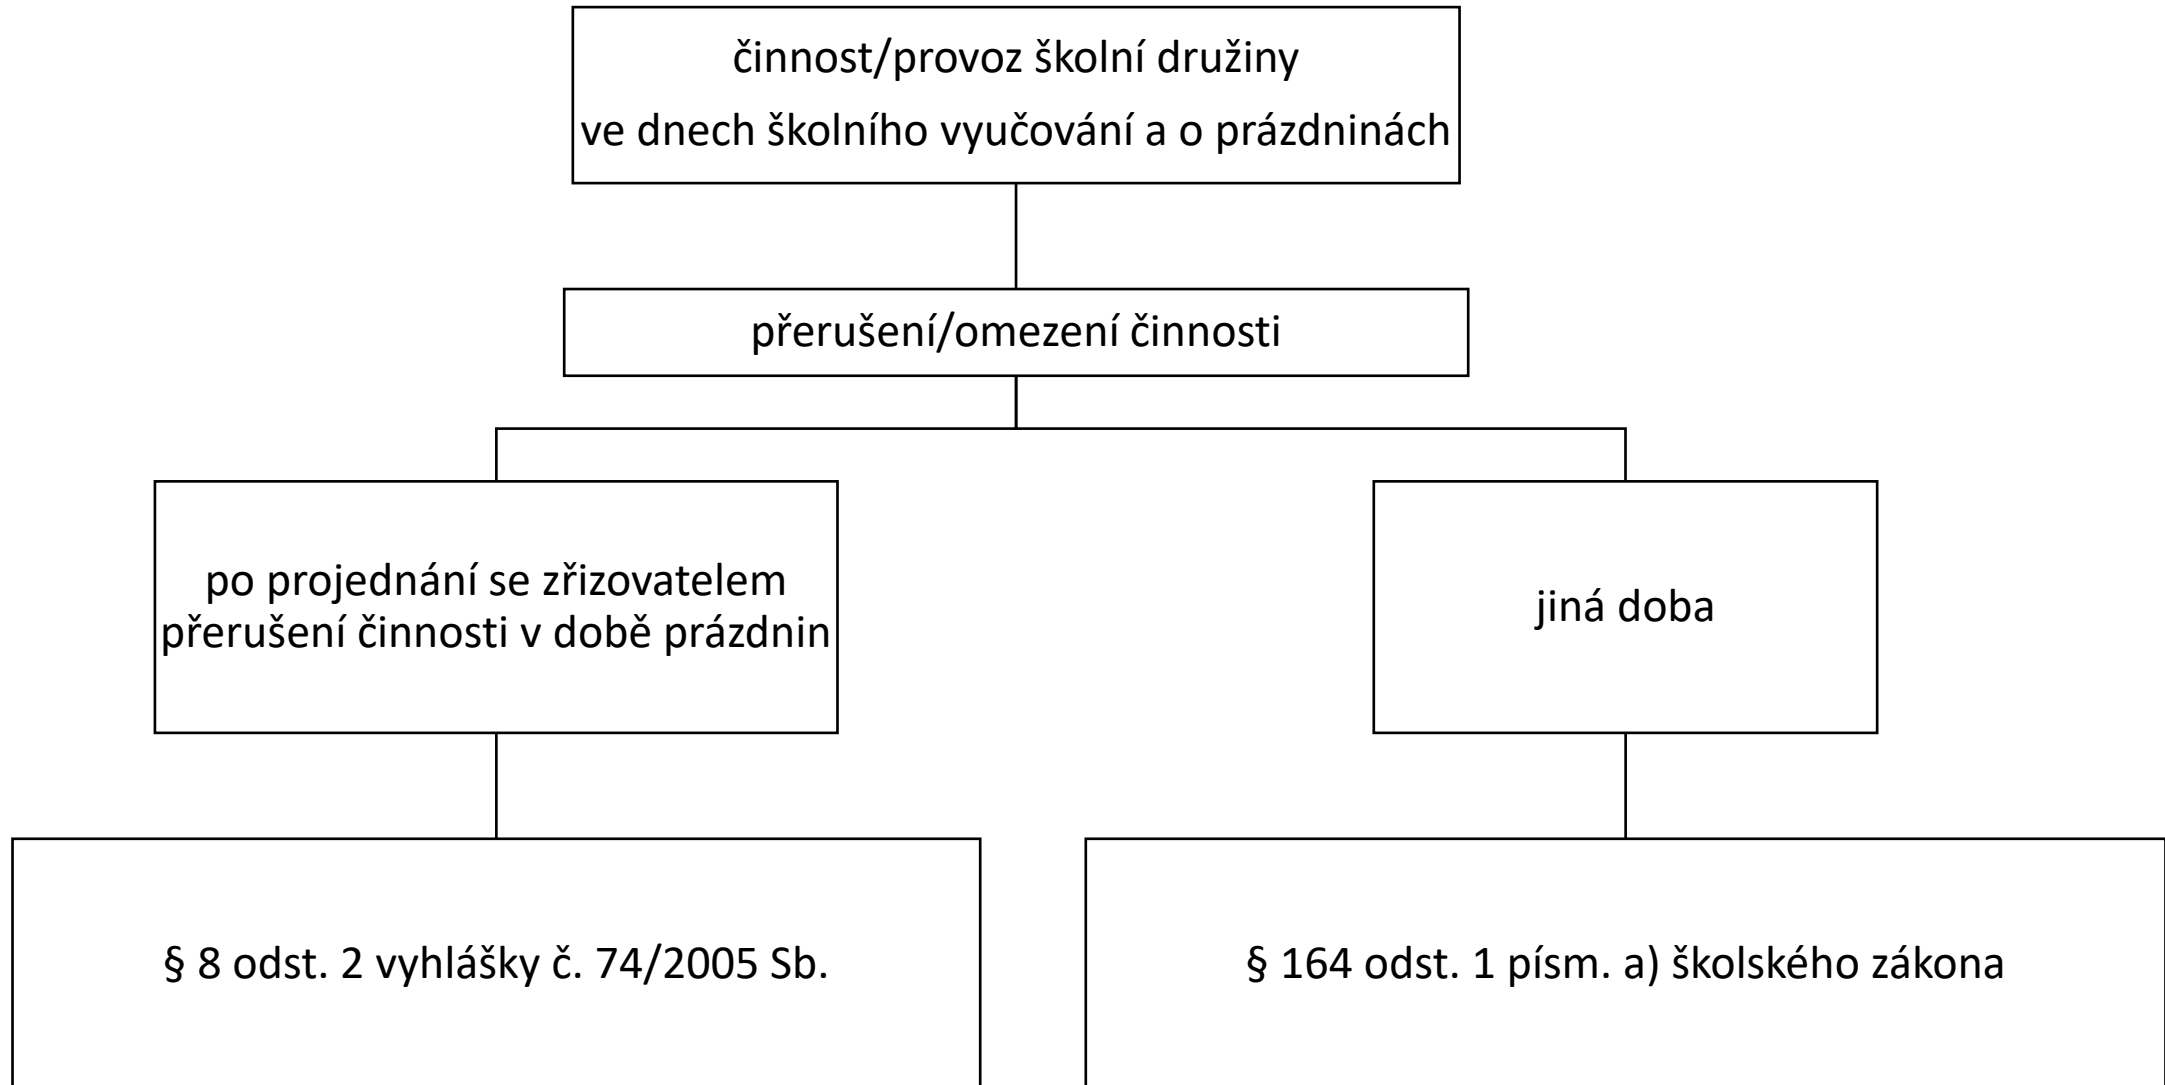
činnost/provoz školní družiny
ve dnech školního vyučování a o prázdninách

přerušení/omezení činnosti

po projednání se zřizovatelem přerušení činnosti v době prázdnin

jiná doba

§ 8 odst. 2 vyhlášky č. 74/2005 Sb.

§ 164 odst. 1 písm. a) školského zákona